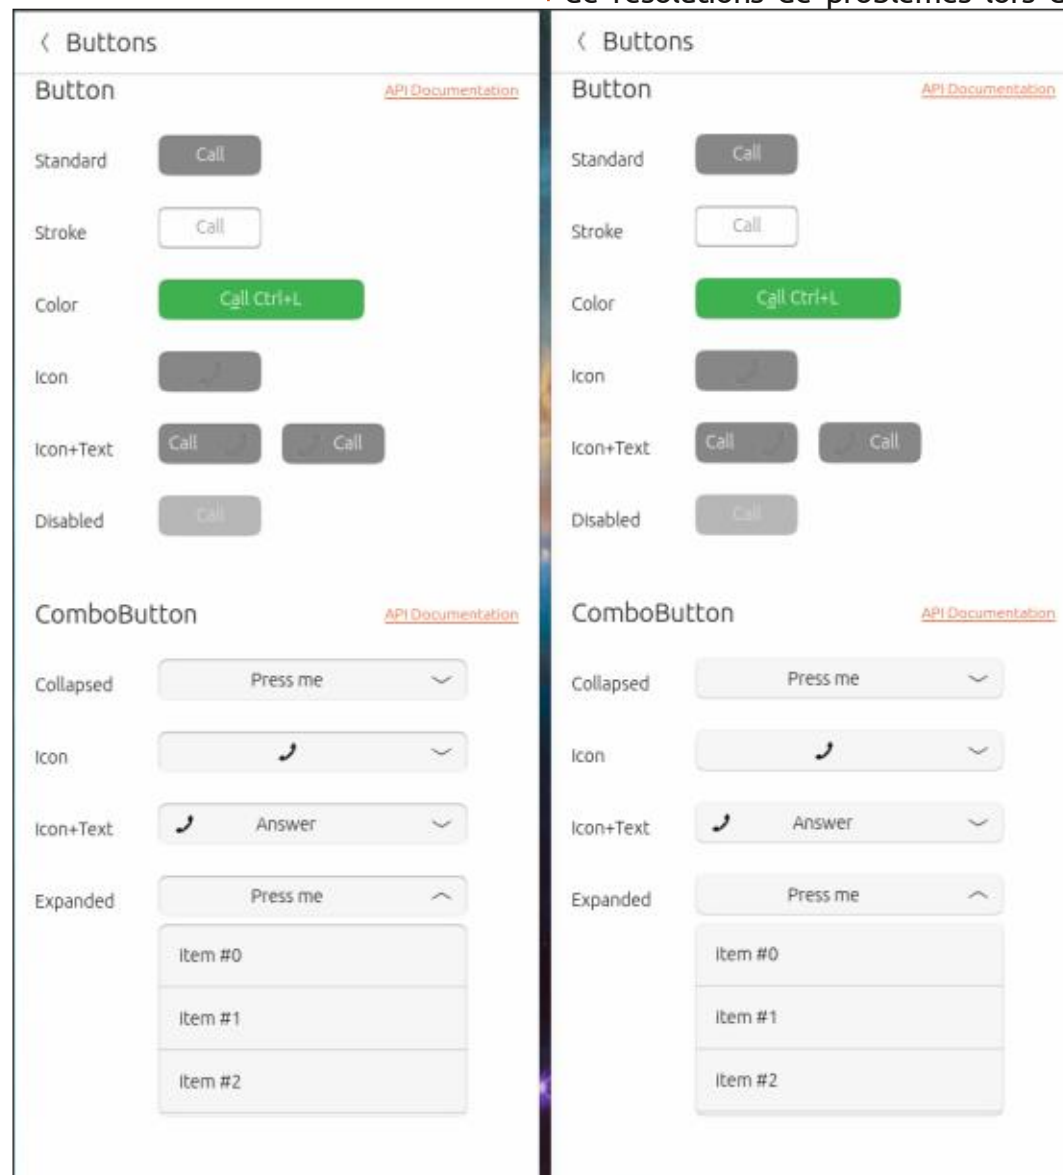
de résolutions de problèmes lors d

〈 Buttons

Button

API Documentation

Standard Call

Stroke Call

Color Call Ctrl+L

Icon

Icon+Text Call Call

Disabled Call

ComboButton

API Documentation

Collapsed Press me

Icon

Icon+Text Answer

Expanded Press me

Item #0

Item #1

Item #2

〈 Buttons

Button

API Documentation

Standard Call

Stroke Call

Color Call Ctrl+L

Icon

Icon+Text Call Call

Disabled Call

ComboButton

API Documentation

Collapsed Press me

Icon

Icon+Text Answer

Expanded Press me

Item #0

Item #1

Item #2